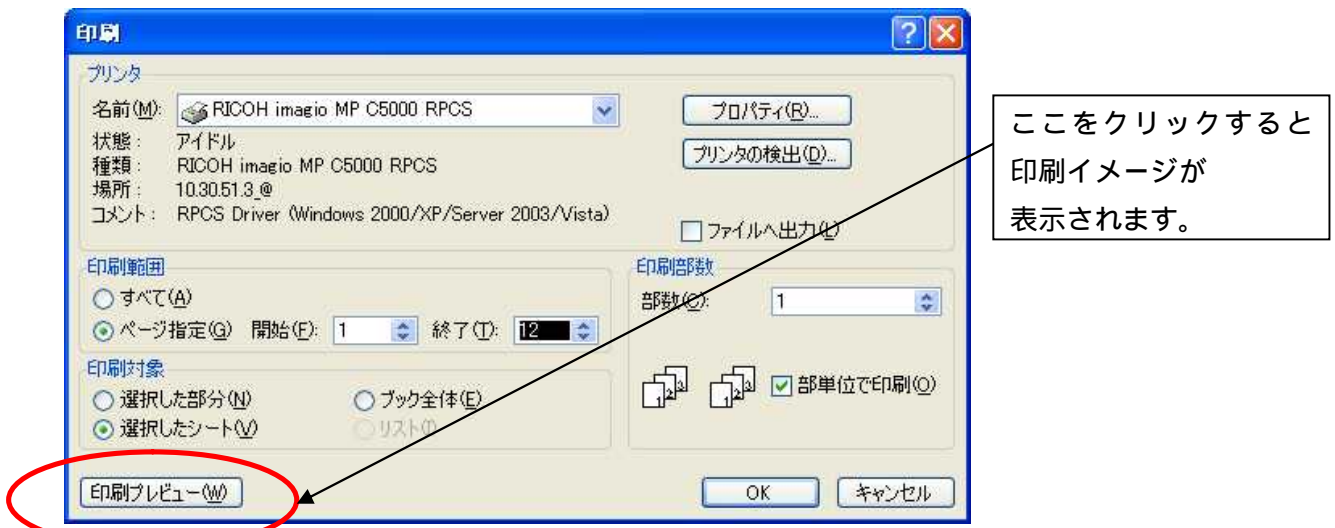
印刷

プリンタ

名前(M): RICOH imagio MP C5000 RPCS

状態: アイドル

種類: RICOH imagio MP C5000 RPCS

場所: 10.30.51.3_@

コメント: RPCS Driver (Windows 2000/XP/Server 2003/Vista)

プロパティ(R)...

プリンタの検出(D)...

ファイルへ出力(L)

印刷範囲

すべて(A)

ページ指定(G) 開始(F): 1 終了(T): 12

印刷部数

部数(C): 1

印刷対象

選択した部分(N)

ブック全体(E)

選択したシート(V)

リスト(I)

1 2 3 1 2 3

部単位で印刷(O)

印刷プレビュー(W)

OK

キャンセル

ここをクリックすると
印刷イメージが
表示されます。